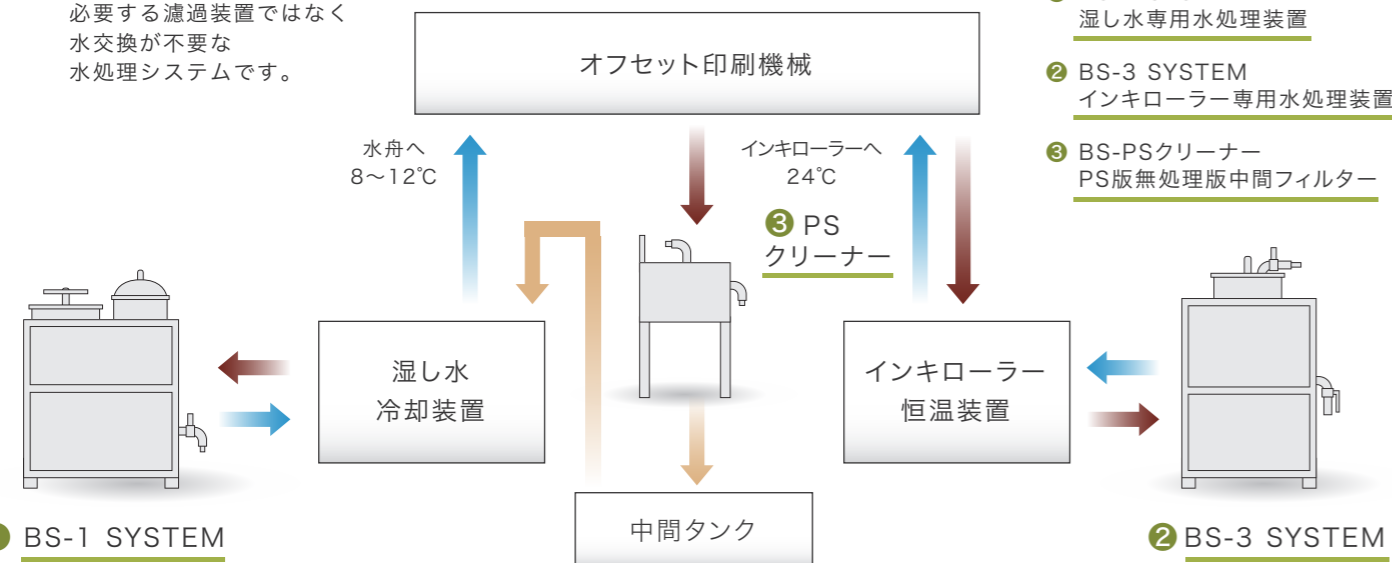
必要する濾過装置ではなく
水交換が不要な
水処理システムです。

オフセット印刷機械

湿し水専用水処理装置

❷ BS-3 SYSTEM
インキローラー専用水処理装置

❸ BS-PSクリーナー
PS版無処理版中間フィルター

水舟へ
8〜12℃

インキローラーへ
24℃

❸ PS
クリーナー

湿し水
冷却装置

インキローラー
恒温装置

中間タンク

BS-1 SYSTEM

❷ BS-3 SYSTEM